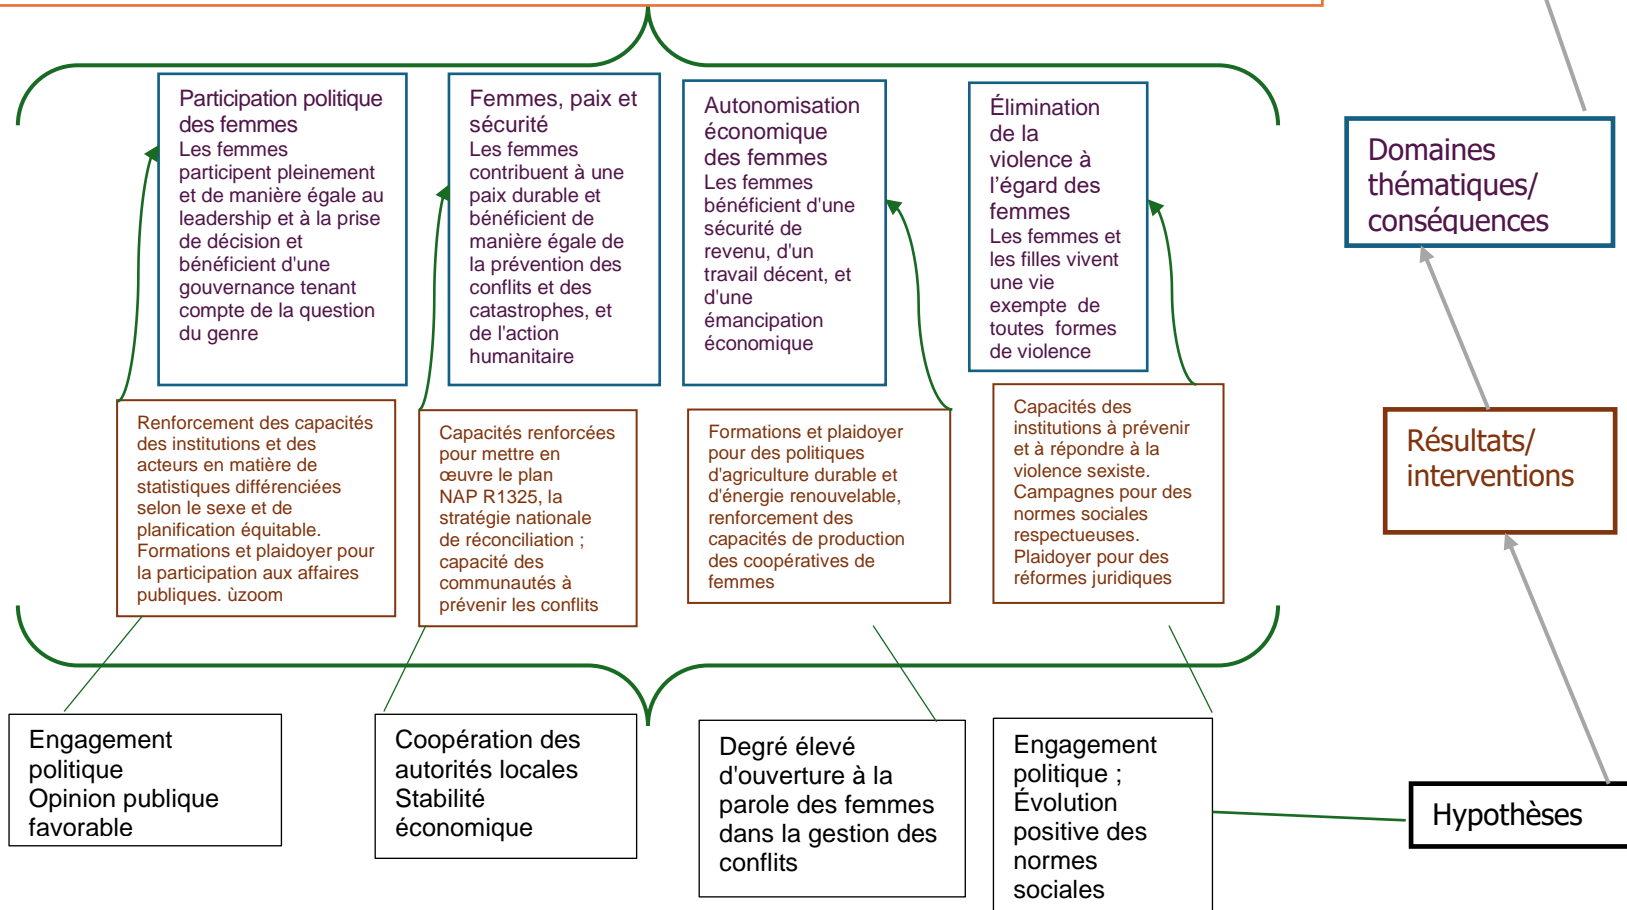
Participation politique des femmes
Les femmes participent pleinement et de manière égale au leadership et à la prise de décision et bénéficient d'une gouvernance tenant compte de la question du genre

Femmes, paix et sécurité
Les femmes contribuent à une paix durable et bénéficient de manière égale de la prévention des conflits et des catastrophes, et de l'action humanitaire

Autonomisation économique des femmes
Les femmes bénéficient d'une sécurité de revenu, d'un travail décent, et d'une émancipation économique

Élimination de la violence à l'égard des femmes
Les femmes et les filles vivent une vie exempte de toutes formes de violence

Domaines thématiques/ conséquences

Renforcement des capacités des institutions et des acteurs en matière de statistiques différenciées selon le sexe et de planification équitable. Formations et plaidoyer pour la participation aux affaires publiques. ùzoom

Capacités renforcées pour mettre en œuvre le plan NAP R1325, la stratégie nationale de réconciliation ; capacité des communautés à prévenir les conflits

Formations et plaidoyer pour des politiques d'agriculture durable et d'énergie renouvelable, renforcement des capacités de production des coopératives de femmes

Capacités des institutions à prévenir et à répondre à la violence sexiste. Campagnes pour des normes sociales respectueuses. Plaidoyer pour des réformes juridiques

Résultats/ interventions

Engagement politique
Opinion publique favorable

Coopération des autorités locales
Stabilité économique

Degré élevé d'ouverture à la parole des femmes dans la gestion des conflits

Engagement politique ;
Évolution positive des normes sociales

Hypothèses